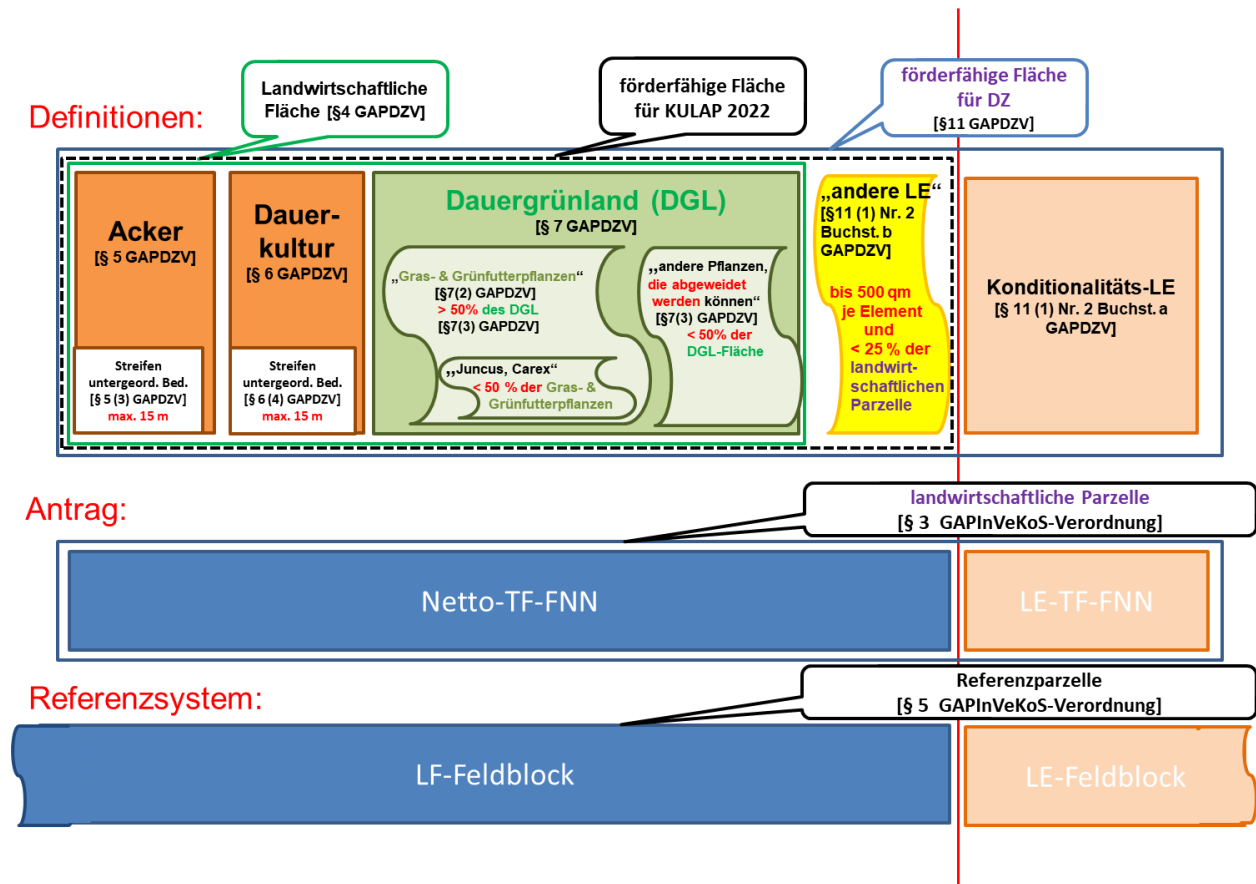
Definitionen:

Landwirtschaftliche Fläche [§4 GAPDZV]

förderfähige Fläche für KULAP 2022

förderfähige Fläche für DZ [§11 GAPDZV]

Acker [§ 5 GAPDZV]

Streifen untergeord. Bed. [§ 5 (3) GAPDZV] max. 15 m

Dauerkultur [§ 6 GAPDZV]

Streifen untergeord. Bed. [§ 6 (4) GAPDZV] max. 15 m

Dauergrünland (DGL) [§ 7 GAPDZV]

„Gras- & Grünfutterpflanzen“ [§7(2) GAPDZV] > 50% des DGL [§7(3) GAPDZV]

„Juncus, Carex“ < 50 % der Gras- & Grünfutterpflanzen

„andere Pflanzen, die abgeweidet werden können“ [§7(3) GAPDZV] < 50% der DGL-Fläche

„andere LE“ [§11 (1) Nr. 2 Buchst. b GAPDZV]

bis 500 qm je Element und < 25 % der landwirtschaftlichen Parzelle

Konditionalitäts-LE [§ 11 (1) Nr. 2 Buchst. a GAPDZV]

Antrag:

landwirtschaftliche Parzelle [§ 3 GAPInVeKoS-Verordnung]

Netto-TF-FNN

LE-TF-FNN

Referenzsystem:

Referenzparzelle [§ 5 GAPInVeKoS-Verordnung]

LF-Feldblock

LE-Feldblock